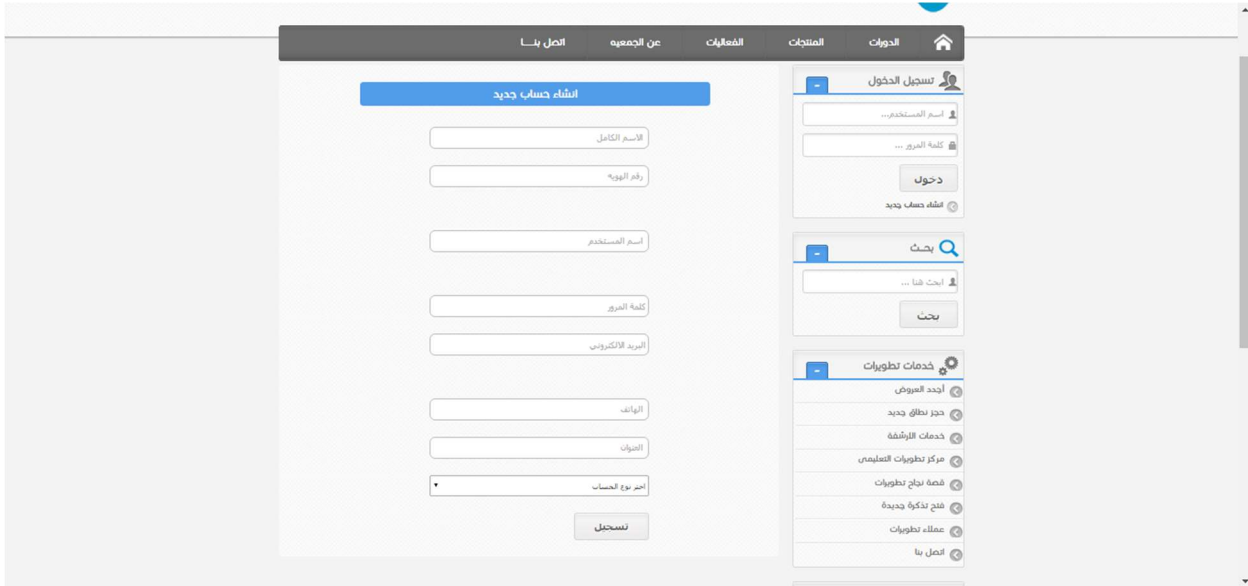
الدورات المنتجات الفعاليات عن الجمعيه اتصل بنـــا

تسجيل الدخول
-
اسم المستخدم...
كلمة المرور ...
دخول
انشاء حساب جديد

بحـث
-
ابحث هنا ...
بحث

خدمات تطويرات
-
أجدد العروض
حجز نطاق جديد
خدمات الارشفة
مركز تطويرات التعليمى
قصة نجاح تطويرات
فتح تذكرة جديدة
عملاء تطويرات
اتصل بنا

انشاء حساب جديد
الاسم الكامل
رقم الهويه
اسم المستخدم
كلمة المرور
البريد الالكتروني
الهاتف
العنوان
اختر نوع الحساب
تسجيل